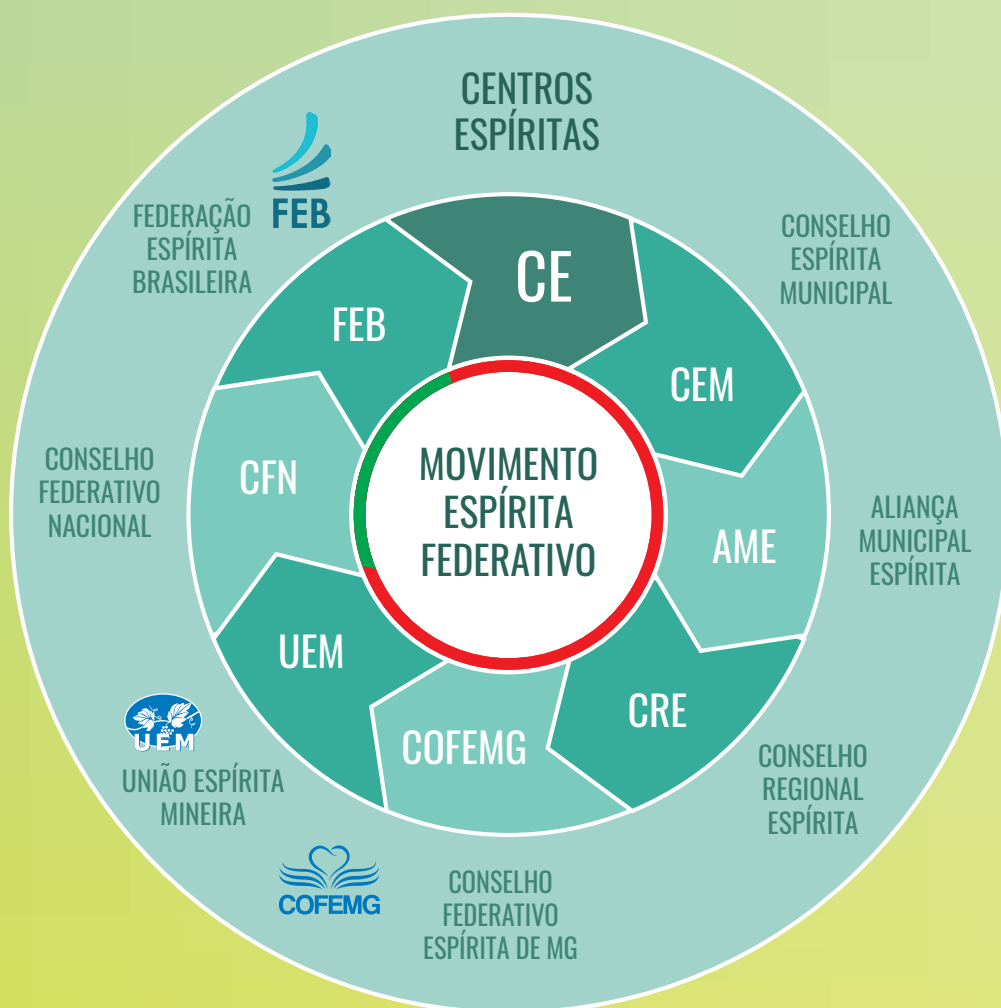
CENTROS ESPÍRITAS

FEB

FEDERAÇÃO ESPÍRITA BRASILEIRA

CONSELHO ESPÍRITA MUNICIPAL

CE

FEB

CEM

CFN

MOVIMENTO ESPÍRITA FEDERATIVO

AME

UEM

COFEMG

CRE

CONSELHO FEDERATIVO NACIONAL

ALIANÇA MUNICIPAL ESPÍRITA

UEM

UNIÃO ESPÍRITA MINEIRA

CONSELHO REGIONAL ESPÍRITA

COFEMG

CONSELHO FEDERATIVO ESPÍRITA DE MG